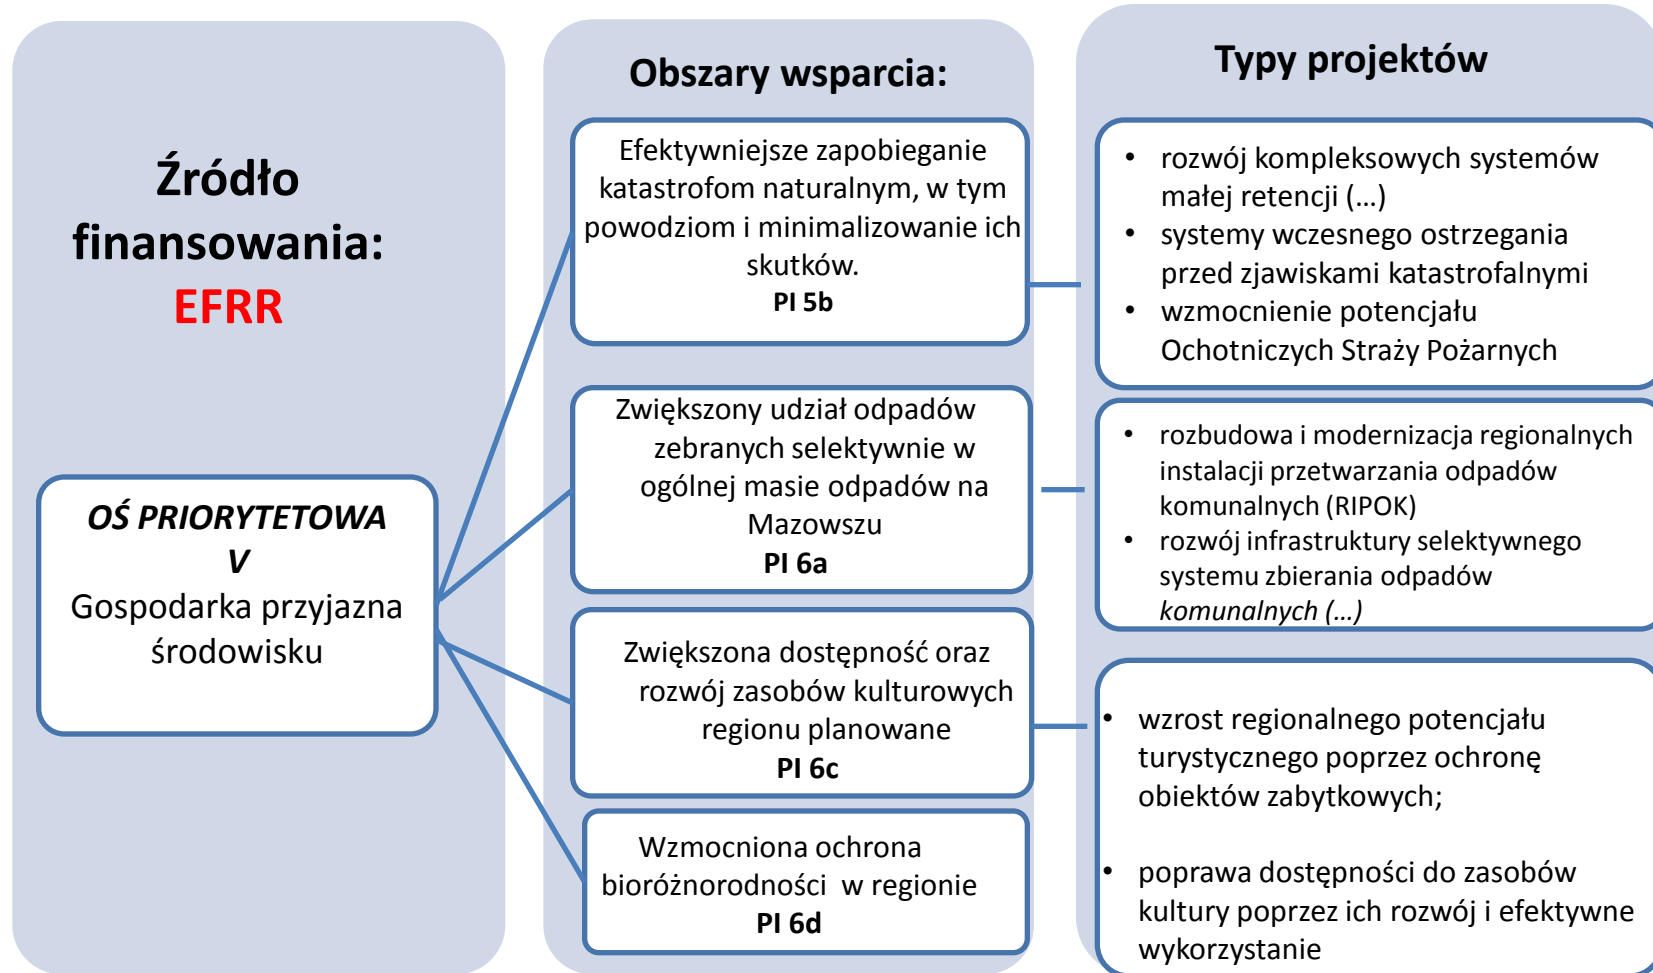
Źródło finansowania:
EFRR

OŚ PRIORYTETOWA V
Gospodarka przyjazna środowisku

Obszary wsparcia:

Efektywniejsze zapobieganie katastrofom naturalnym, w tym powodziom i minimalizowanie ich skutków.
PI 5b

Zwiększony udział odpadów zebranych selektywnie w ogólnej masie odpadów na Mazowszu
PI 6a

Zwiększona dostępność oraz rozwój zasobów kulturowych regionu planowane
PI 6c

Wzmocniona ochrona bioróżnorodności w regionie
PI 6d

Typy projektów

• rozwój kompleksowych systemów małej retencji (…)
• systemy wczesnego ostrzegania przed zjawiskami katastrofalnymi
• wzmocnienie potencjału Ochotniczych Straży Pożarnych

• rozbudowa i modernizacja regionalnych instalacji przetwarzania odpadów komunalnych (RIPOK)
• rozwój infrastruktury selektywnego systemu zbierania odpadów komunalnych (…)

• wzrost regionalnego potencjału turystycznego poprzez ochronę obiektów zabytkowych;

• poprawa dostępności do zasobów kultury poprzez ich rozwój i efektywne wykorzystanie